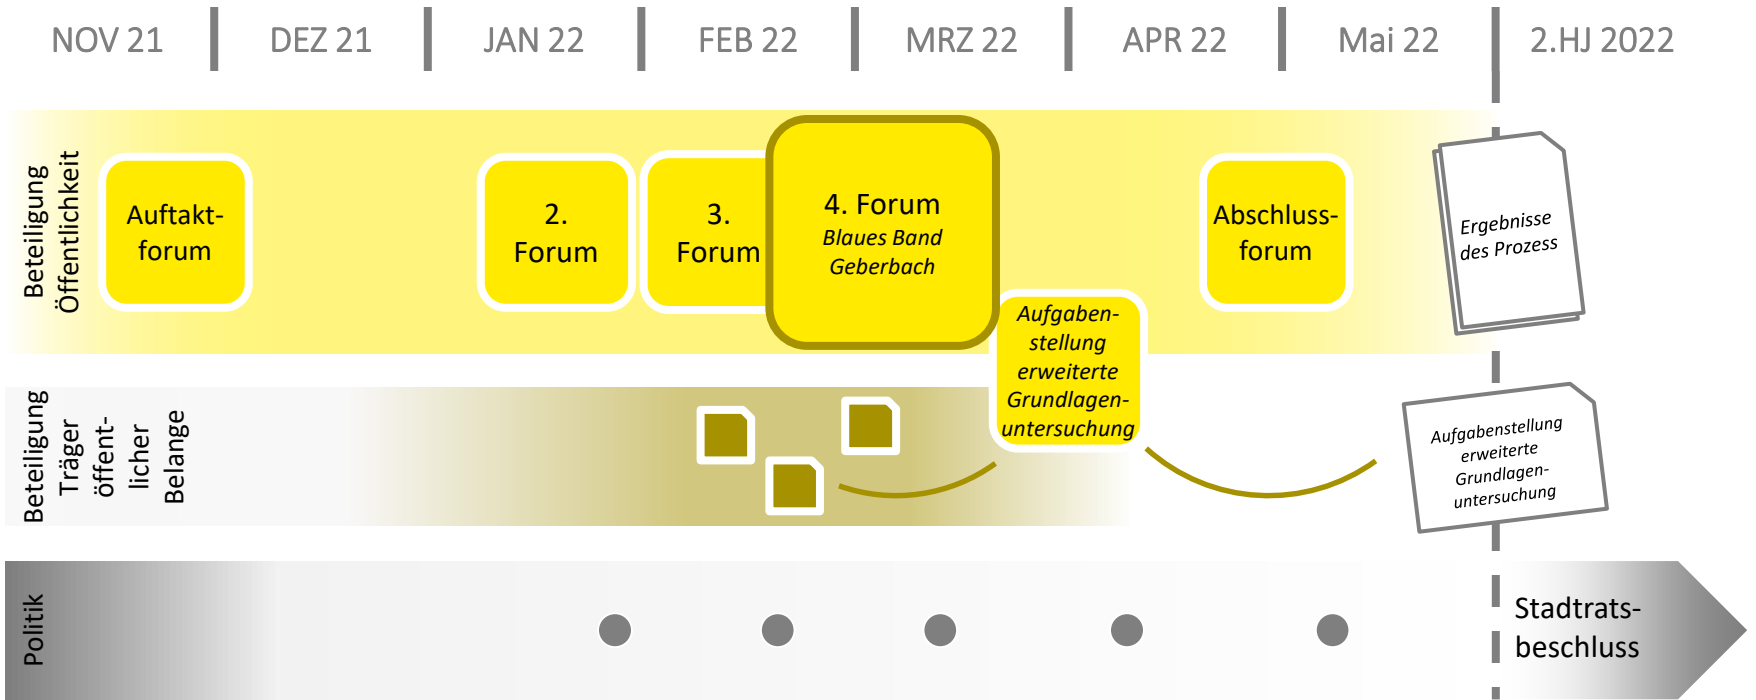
NOV 21 | DEZ 21 | JAN 22 | FEB 22 | MRZ 22 | APR 22 | Mai 22 | 2.HJ 2022

Beteiligung Öffentlichkeit

Auftaktforum

2. Forum

3. Forum

4. Forum
Blaues Band Geberbach

Abschlussforum

Ergebnisse des Prozess

Aufgabenstellung erweiterte Grundlagenuntersuchung

Beteiligung Träger öffentlicher Belange

Aufgabenstellung erweiterte Grundlagenuntersuchung

Politik

Stadtratsbeschluss